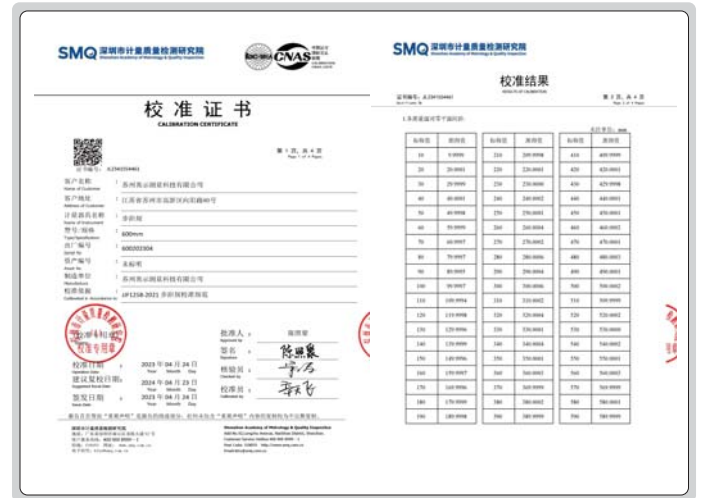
SMQ 深圳市计量质量检测研究院
Shenzhen Academy of Metrology & Quality Inspection

CNAS

校准证书
CALIBRATION CERTIFICATE

第 1 页, 共 4 页
Page 1 of 4 Pages

证书编号: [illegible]

客户名称: 苏州奥云测量科技有限公司
Name of Customer

客户地址: 江苏省苏州市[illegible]
Address of Customer

计量器具名称: 步距规
Name of Instrument

型号/规格: 600mm
Type/Specification

出厂编号: 600202304
Serial No.

资产编号: 未标明
Asset No.

制造单位: 苏州奥云测量科技有限公司
Manufacturer

校准依据: JJF1258-2021 步距规校准规范
Calibrated in Accordance with

批准人: 陈辉聚
Approved by

签名: 陈辉聚

校准日期: 2023 年 04 月 24 日
Calibration Date Year Month Day

核验员: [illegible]

建议复校日期: 2024 年 04 月 23 日
Suggested Recal Date Year Month Day

签发日期: 2023 年 04 月 24 日
Issued Date Year Month Day

校准员: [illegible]
Calibrated by

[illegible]

SMQ 深圳市计量质量检测研究院
Shenzhen Academy of Metrology & Quality Inspection

校准结果
RESULTS OF CALIBRATION

证书编号: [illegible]

第 3 页, 共 4 页
Page 3 of 4 Pages

1.步距规端面平面间距:

| 标称值 | 测得值 | 标称值 | 测得值 | 标称值 | 测得值 |
|---|---|---|---|---|---|
| 10 | 9.9999 | 210 | 209.9998 | 410 | 409.9999 |
| 20 | 20.0001 | 220 | 220.0003 | 420 | 420.0003 |
| 30 | 29.9999 | 230 | 230.0000 | 430 | 429.9998 |
| 40 | 40.0001 | 240 | 240.0002 | 440 | 440.0003 |
| 50 | 49.9998 | 250 | 250.0001 | 450 | 450.0001 |
| 60 | 59.9999 | 260 | 260.0004 | 460 | 460.0003 |
| 70 | 69.9997 | 270 | 270.0002 | 470 | 470.0003 |
| 80 | 79.9997 | 280 | 280.0006 | 480 | 480.0003 |
| 90 | 89.9995 | 290 | 290.0004 | 490 | 490.0003 |
| 100 | 99.9997 | 300 | 300.0006 | 500 | 500.0002 |
| 110 | 109.9994 | 310 | 310.0002 | 510 | 509.9999 |
| 120 | 119.9998 | 320 | 320.0004 | 520 | 520.0002 |
| 130 | 129.9996 | 330 | 330.0001 | 530 | 530.0000 |
| 140 | 139.9999 | 340 | 340.0004 | 540 | 540.0002 |
| 150 | 149.9996 | 350 | 350.0001 | 550 | 550.0001 |
| 160 | 159.9997 | 360 | 360.0003 | 560 | 560.0002 |
| 170 | 169.9996 | 370 | 369.9999 | 570 | 569.9999 |
| 180 | 179.9999 | 380 | 380.0002 | 580 | 580.0001 |
| 190 | 189.9998 | 390 | 389.9999 | 590 | 590.0001 |